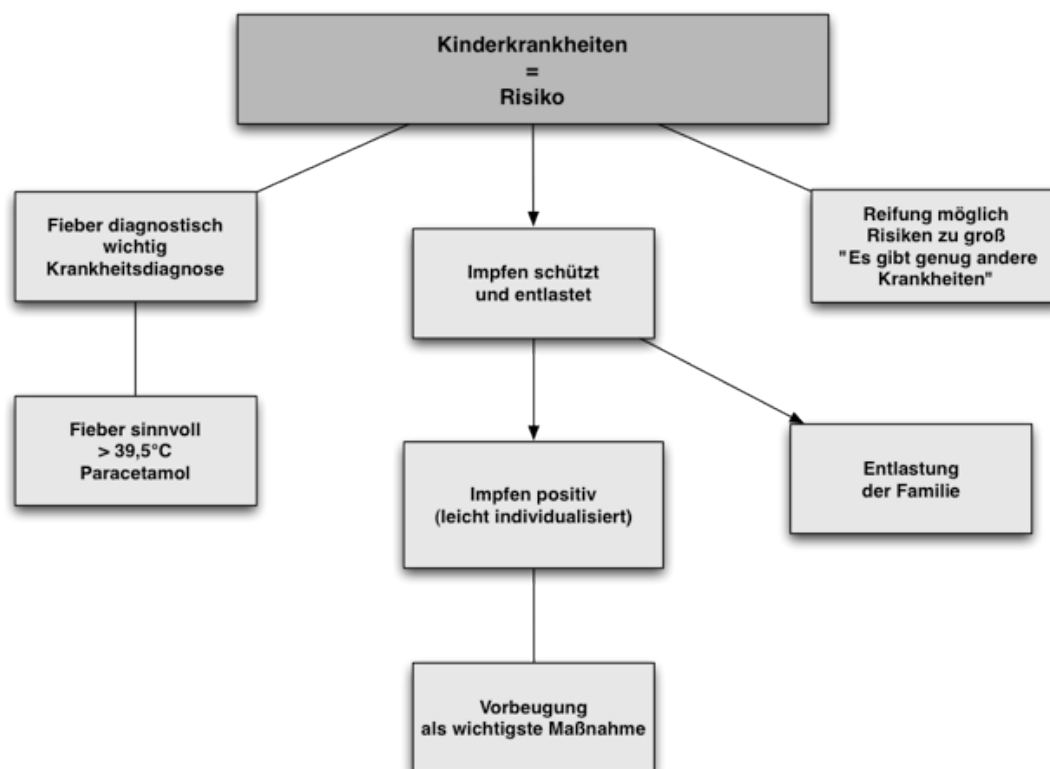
Kinderkrankheiten
=
Risiko

Fieber diagnostisch wichtig
Krankheitsdiagnose

Impfen schützt und entlastet

Reifung möglich
Risiken zu groß
"Es gibt genug andere Krankheiten"

Fieber sinnvoll
> 39,5°C
Paracetamol

Impfen positiv
(leicht individualisiert)

Entlastung der Familie

Vorbeugung als wichtigste Maßnahme